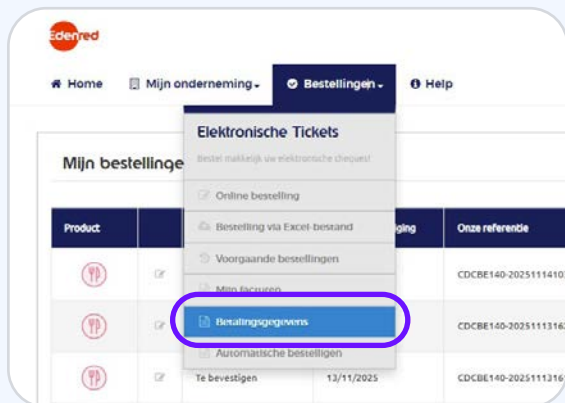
Edenred

Home
Mijn onderneming
Bestellingen
Help

Mijn bestellinge

Elektronische Tickets
Bestel makkelijk uw elektronische cheques!

Online bestelling
Bestelling via Excel-bestand
Voorgaande bestellingen
Mijn facturen
Betalingsgegevens
Automatische bestelligen

| Product | | | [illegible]ging | Onze referentie |
|---|---|---|---|---|
| | | | | CDCBE140-2025111410 |
| | | | | CDCBE140-2025111316 |
| | | Te bevestigen | 13/11/2025 | CDCBE140-2025111316 |